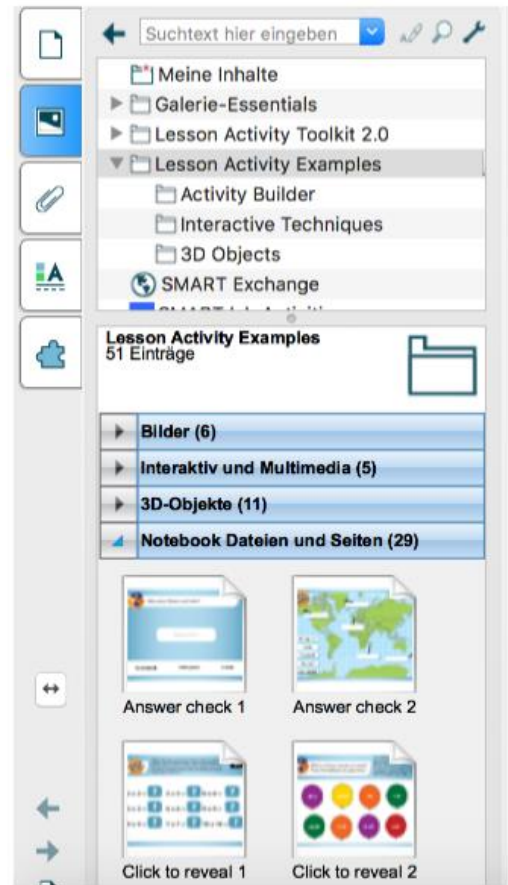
Suchtext hier eingeben

Meine Inhalte
Galerie-Essentials
Lesson Activity Toolkit 2.0
Lesson Activity Examples
Activity Builder
Interactive Techniques
3D Objects
SMART Exchange
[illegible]

Lesson Activity Examples
51 Einträge

Bilder (6)
Interaktiv und Multimedia (5)
3D-Objekte (11)
Notebook Dateien und Seiten (29)

Answer check 1
Answer check 2
Click to reveal 1
Click to reveal 2